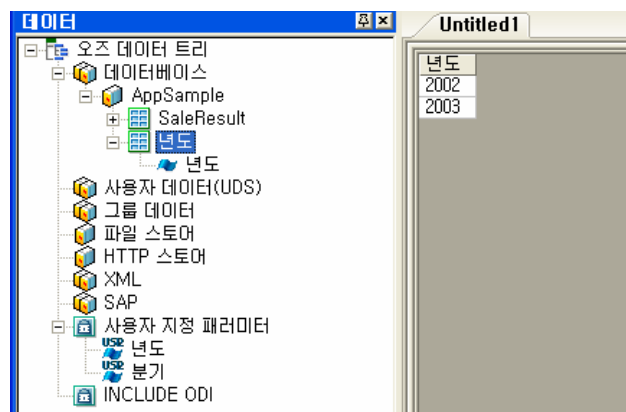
데이터
오즈 데이터 트리
데이터베이스
AppSample
SaleResult
년도
년도
사용자 데이터(UDS)
그룹 데이터
파일 스토어
HTTP 스토어
XML
SAP
사용자 지정 패러미터
USR 년도
USR 분기
INCLUDE ODI

Untitled1

| 년도 |
|---|
| 2002 |
| 2003 |